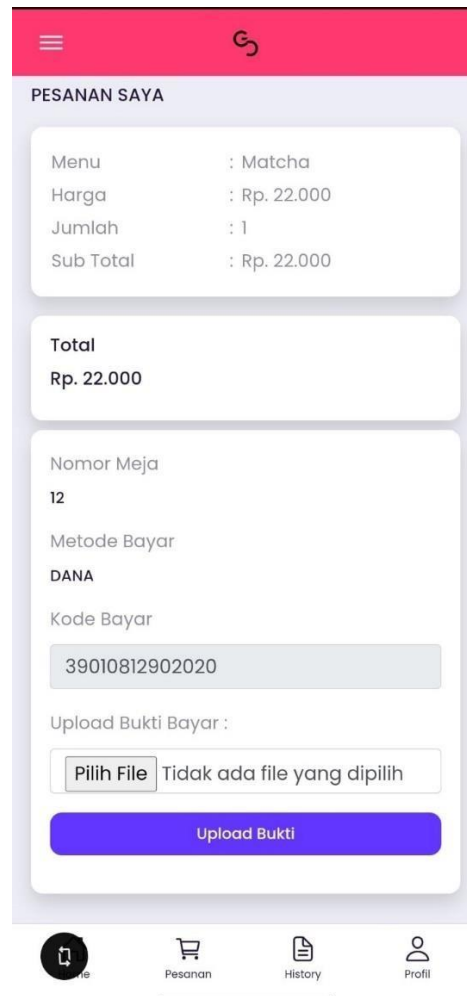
PESANAN SAYA

| | |
|---|---|
| Menu | : Matcha |
| Harga | : Rp. 22.000 |
| Jumlah | : 1 |
| Sub Total | : Rp. 22.000 |

Total
Rp. 22.000

Nomor Meja
12

Metode Bayar
DANA

Kode Bayar
39010812902020

Upload Bukti Bayar :

Pilih File Tidak ada file yang dipilih

Upload Bukti

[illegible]me Pesanan History Profil